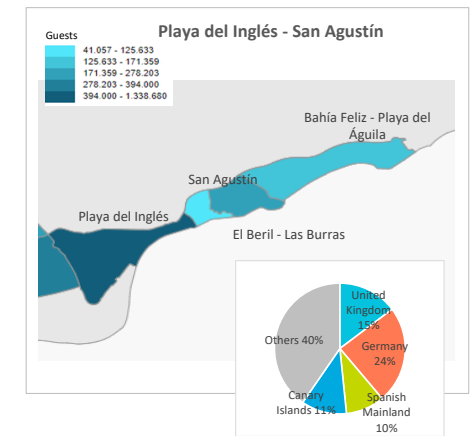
Playa del Inglés - San Agustín

Guests
41.057 - 125.633
125.633 - 171.359
171.359 - 278.203
278.203 - 394.000
394.000 - 1.338.680

Bahía Feliz - Playa del Águila

San Agustín

Playa del Inglés

El Beril - Las Burras

United Kingdom 15%
Germany 24%
Spanish Mainland 10%
Canary Islands 11%
Others 40%